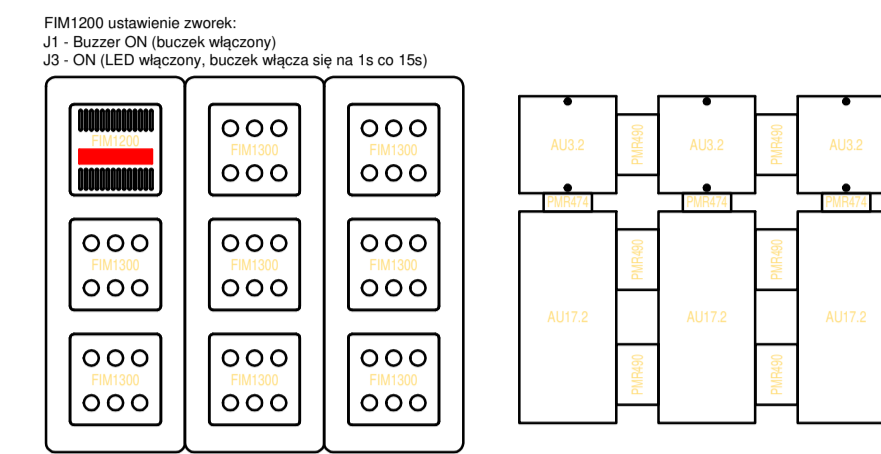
FIM1200 ustawienie zworek:
J1 - Buzzer ON (buczek włączony)
J3 - ON (LED włączony, buczek włącza się na 1s co 15s)

FIM1200

FIM1300

FIM1300

FIM1300

FIM1300

FIM1300

FIM1300

FIM1300

FIM1300

AU3.2
PMR490
AU3.2
PMR490
AU3.2
PMR474
PMR474
PMR474
PMR490
PMR490
AU17.2
AU17.2
AU17.2
PMR490
PMR490